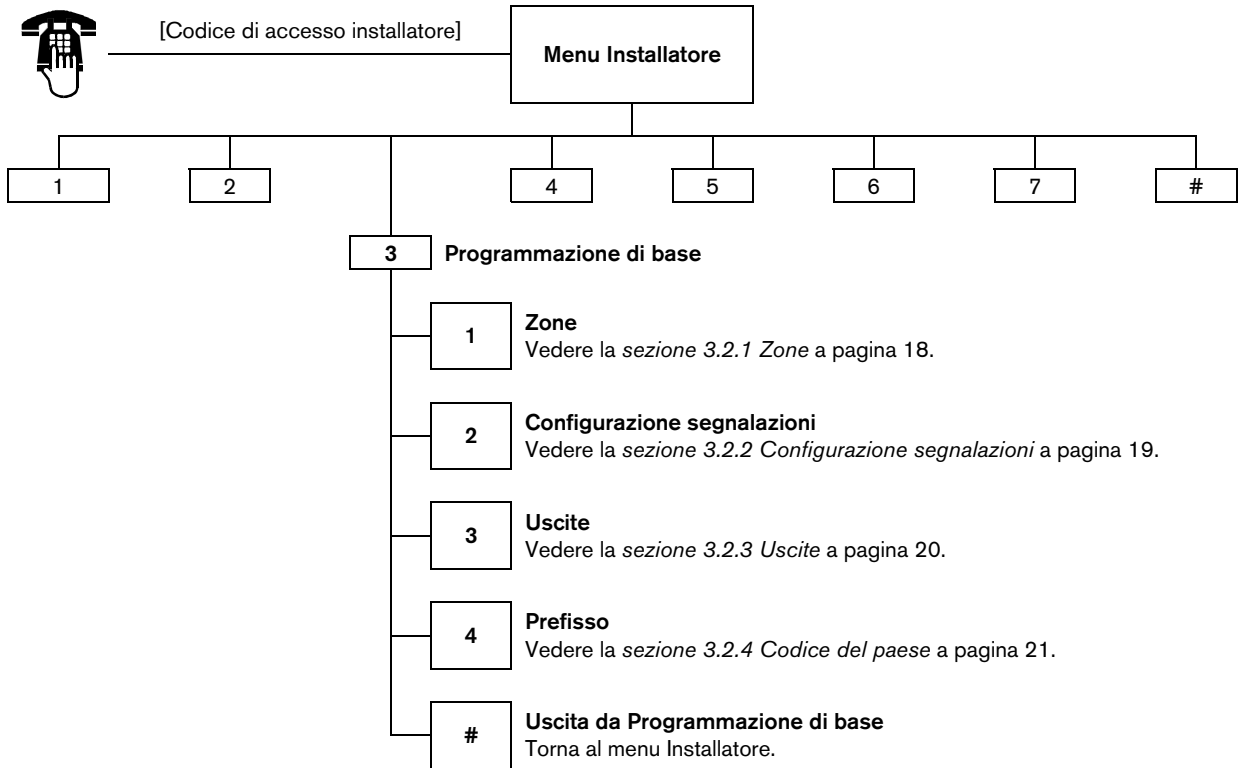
[Codice di accesso installatore]

Menu Installatore

1

2

4

5

6

7

#

3 Programmazione di base

1 **Zone**
Vedere la *sezione 3.2.1 Zone* a pagina 18.

2 **Configurazione segnalazioni**
Vedere la *sezione 3.2.2 Configurazione segnalazioni* a pagina 19.

3 **Uscite**
Vedere la *sezione 3.2.3 Uscite* a pagina 20.

4 **Prefisso**
Vedere la *sezione 3.2.4 Codice del paese* a pagina 21.

# **Uscita da Programmazione di base**
Torna al menu Installatore.